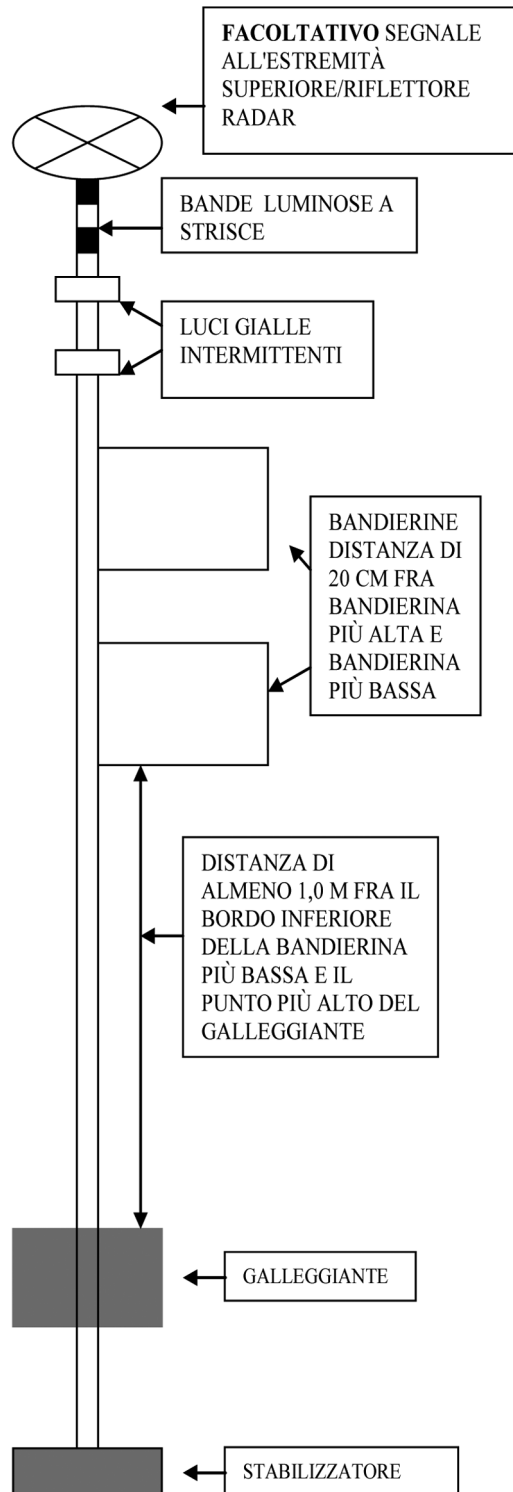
FACOLTATIVO SEGNALE ALL'ESTREMITÀ SUPERIORE/RIFLETTORE RADAR

BANDE LUMINOSE A STRISCE

LUCI GIALLE INTERMITTENTI

BANDIERINE DISTANZA DI 20 CM FRA BANDIERINA PIÙ ALTA E BANDIERINA PIÙ BASSA

DISTANZA DI ALMENO 1,0 M FRA IL BORDO INFERIORE DELLA BANDIERINA PIÙ BASSA E IL PUNTO PIÙ ALTO DEL GALLEGGIANTE

GALLEGGIANTE

STABILIZZATORE